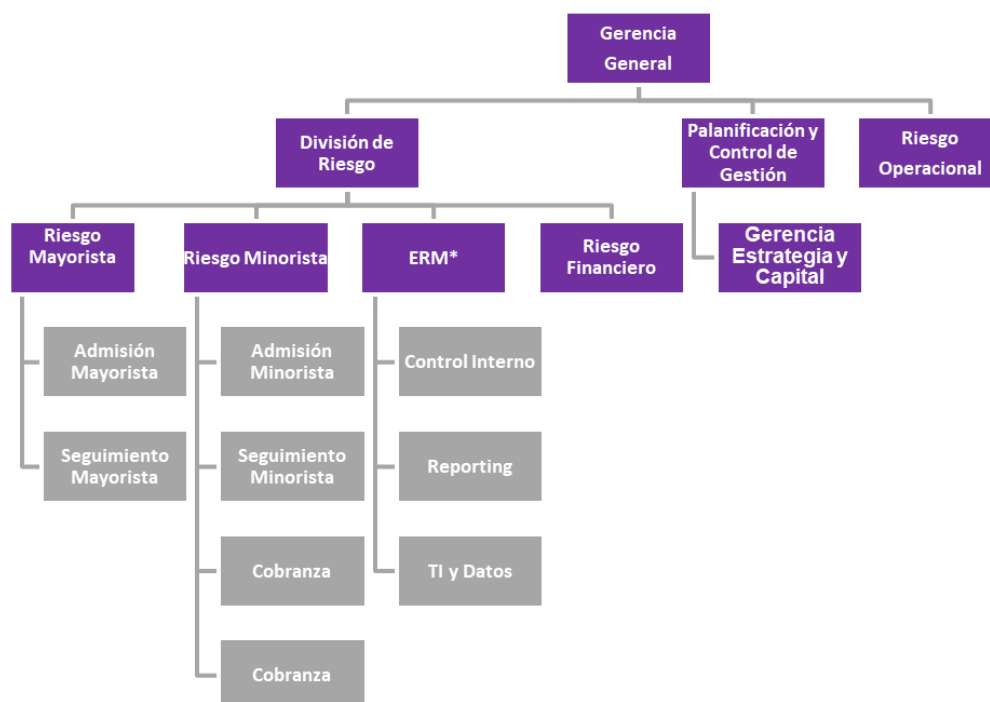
Gerencia General

División de Riesgo

Palanificación y Control de Gestión

Riesgo Operacional

Riesgo Mayorista

Riesgo Minorista

ERM*

Riesgo Financiero

Gerencia Estrategia y Capital

Admisión Mayorista

Seguimiento Mayorista

Admisión Minorista

Seguimiento Minorista

Cobranza

Cobranza

Control Interno

Reporting

TI y Datos